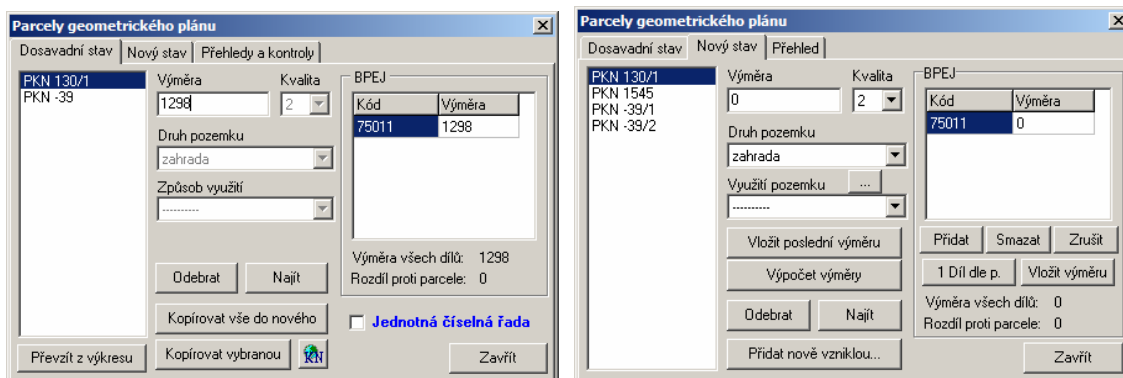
Parcely geometrického plánu

Dosavadní stav | Nový stav | Přehledy a kontroly

PKN 130/1
PKN -39

Výměra
1298

Kvalita
2

Druh pozemku
zahrada

Způsob využití
----------

BPEJ

| Kód | Výměra |
|---|---|
| 75011 | 1298 |

Výměra všech dílů: 1298
Rozdíl proti parcele: 0

Odebrat
Najít
Kopírovat vše do nového
Jednotná číselná řada
Převzít z výkresu
Kopírovat vybranou
KN
Zavřít

Parcely geometrického plánu

Dosavadní stav | Nový stav | Přehled

PKN 130/1
PKN 1545
PKN -39/1
PKN -39/2

Výměra
0

Kvalita
2

Druh pozemku
zahrada

Využití pozemku
...
----------

BPEJ

| Kód | Výměra |
|---|---|
| 75011 | 0 |

Vložit poslední výměru
Výpočet výměry
Odebrat
Najít
Přidat nově vzniklou...
Přidat
Smazat
Zrušit
1 Díl dle p.
Vložit výměru
Výměra všech dílů: 0
Rozdíl proti parcele: 0
Zavřít